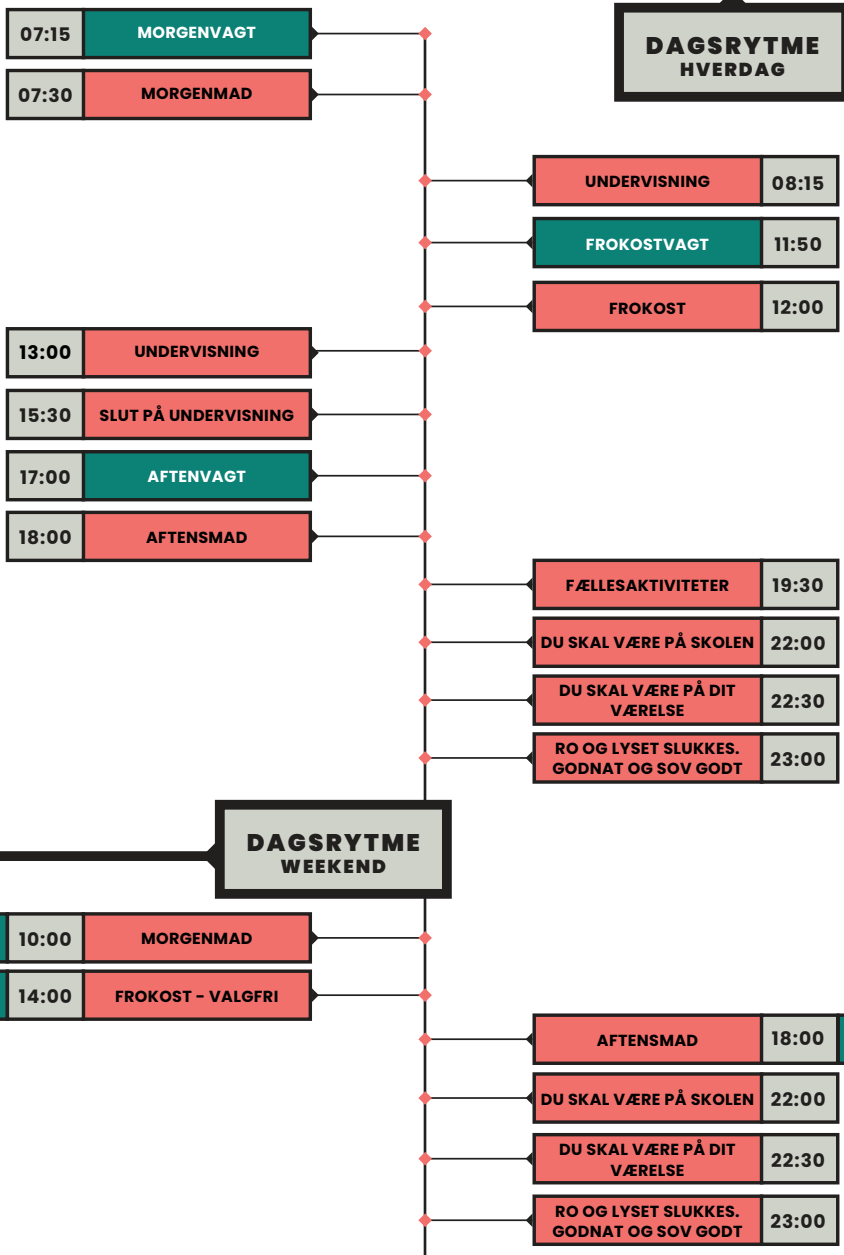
DAGSRYTME
HVERDAG

07:15 MORGENVAGT

07:30 MORGENMAD

UNDERVISNING 08:15

FROKOSTVAGT 11:50

FROKOST 12:00

13:00 UNDERVISNING

15:30 SLUT PÅ UNDERVISNING

17:00 AFTENVAGT

18:00 AFTENSMAD

FÆLLESAKTIVITETER 19:30

DU SKAL VÆRE PÅ SKOLEN 22:00

DU SKAL VÆRE PÅ DIT VÆRELSE 22:30

RO OG LYSET SLUKKES. GODNAT OG SOV GODT 23:00

DAGSRYTME
WEEKEND

10:00 MORGENMAD

14:00 FROKOST - VALGFRI

AFTENSMAD 18:00

DU SKAL VÆRE PÅ SKOLEN 22:00

DU SKAL VÆRE PÅ DIT VÆRELSE 22:30

RO OG LYSET SLUKKES. GODNAT OG SOV GODT 23:00